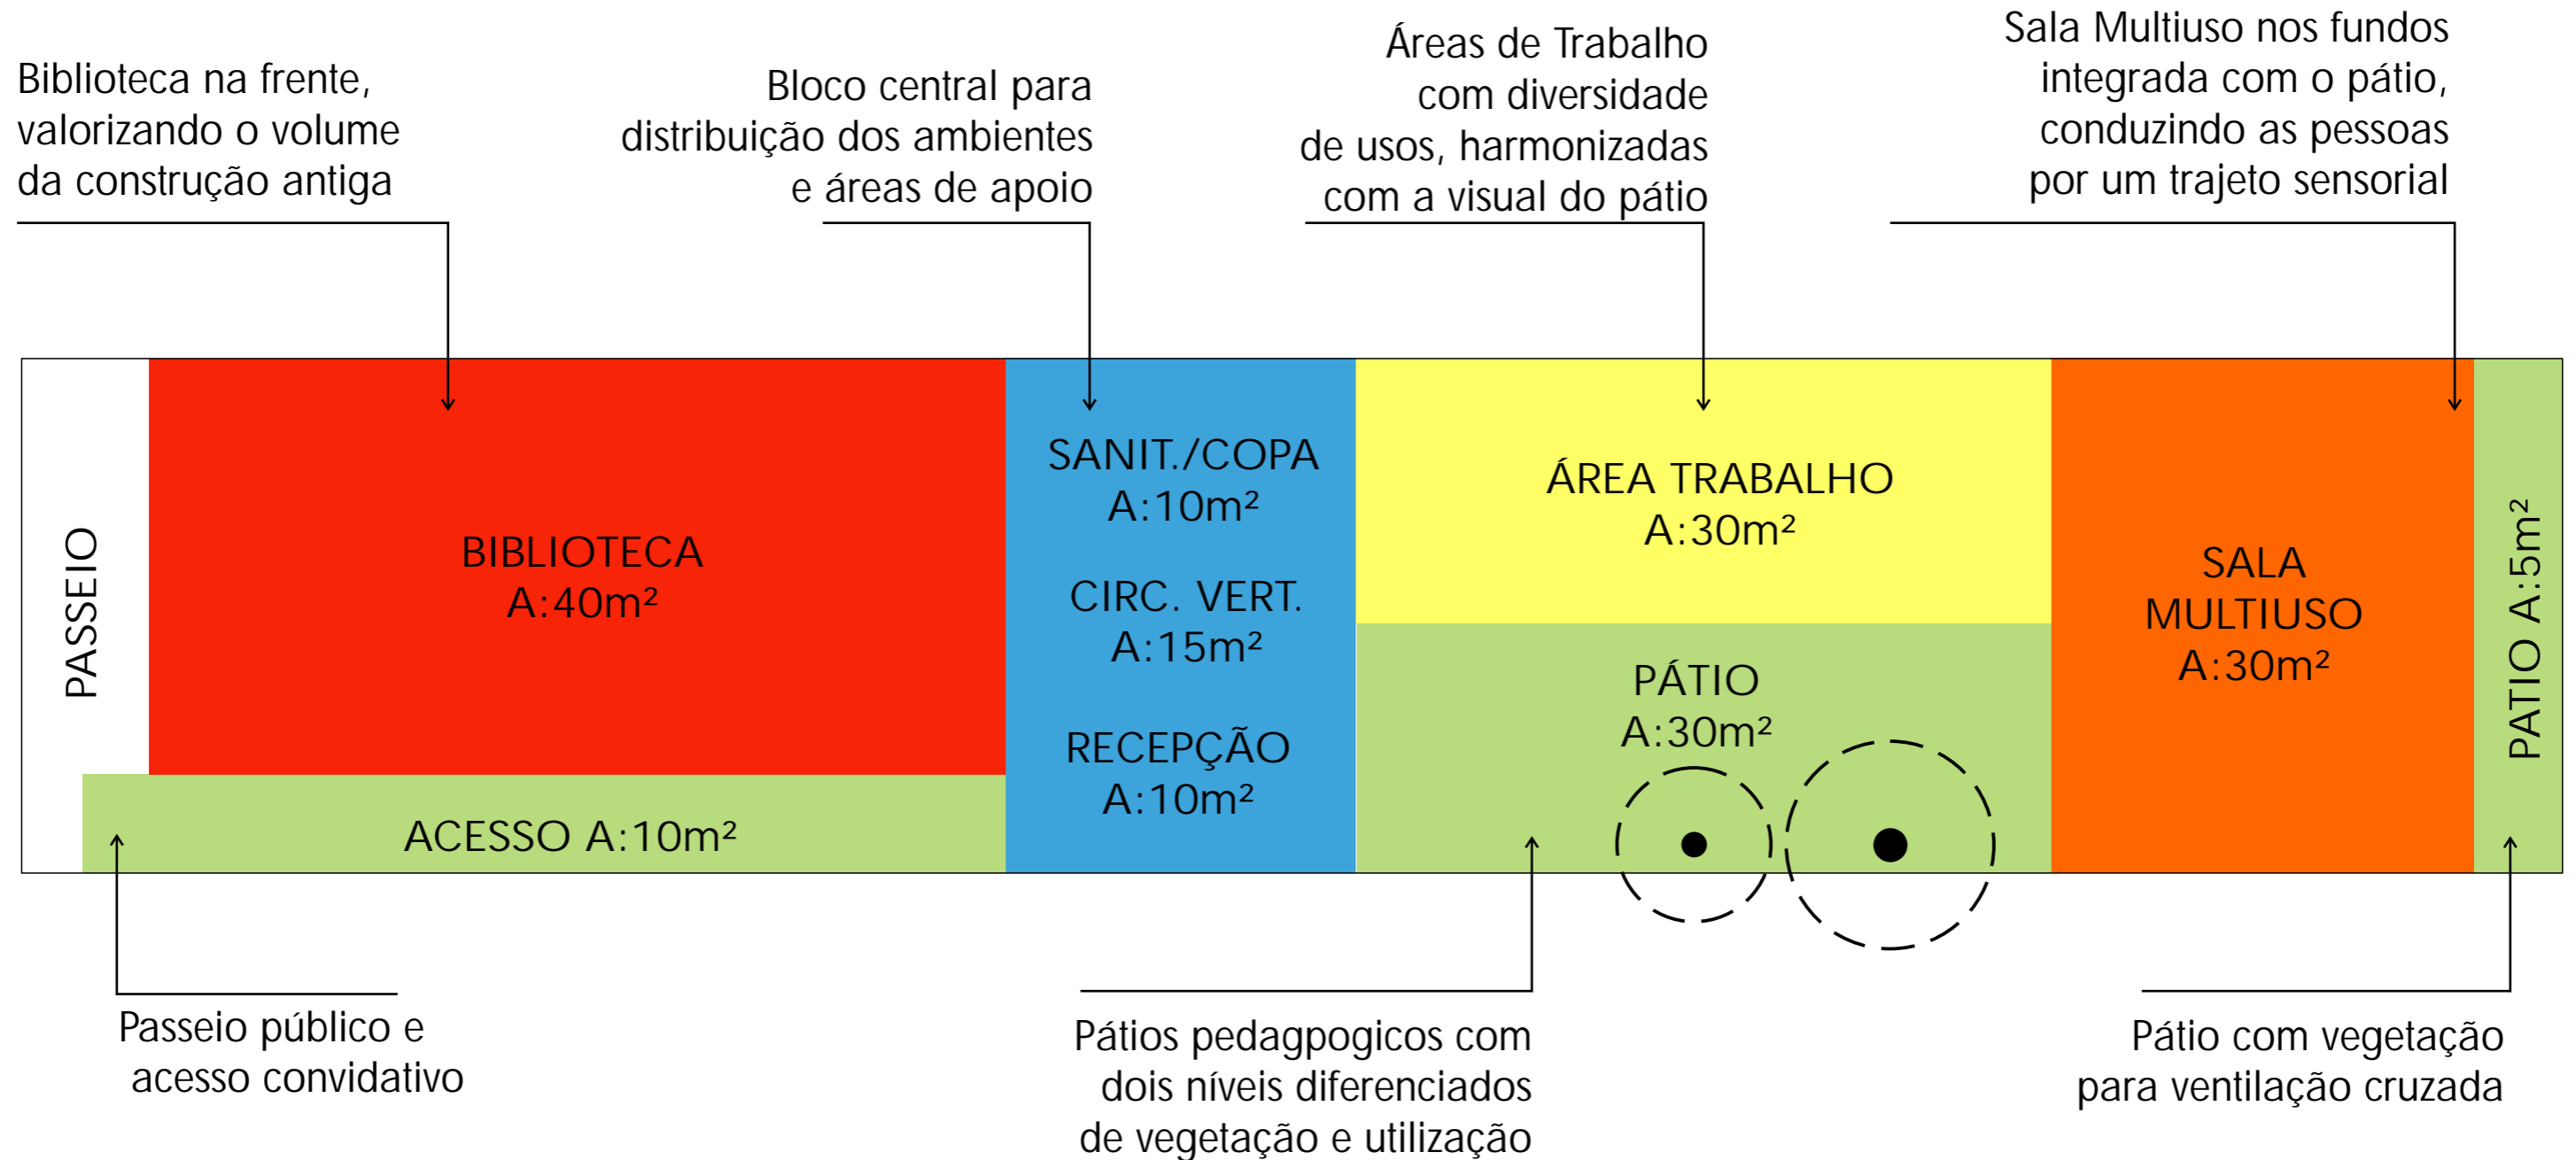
Biblioteca na frente, valorizando o volume da construção antiga

Bloco central para distribuição dos ambientes e áreas de apoio

Áreas de Trabalho com diversidade de usos, harmonizadas com a visual do pátio

Sala Multiuso nos fundos integrada com o pátio, conduzindo as pessoas por um trajeto sensorial

PASSEIO

BIBLIOTECA
A:40m²

ACESSO A:10m²

SANIT./COPA
A:10m²

CIRC. VERT.
A:15m²

RECEPÇÃO
A:10m²

ÁREA TRABALHO
A:30m²

PÁTIO
A:30m²

SALA
MULTIUSO
A:30m²

PATIO A:5m²

Passeio público e acesso convidativo

Pátios pedagpogicos com dois níveis diferenciados de vegetação e utilização

Pátio com vegetação para ventilação cruzada